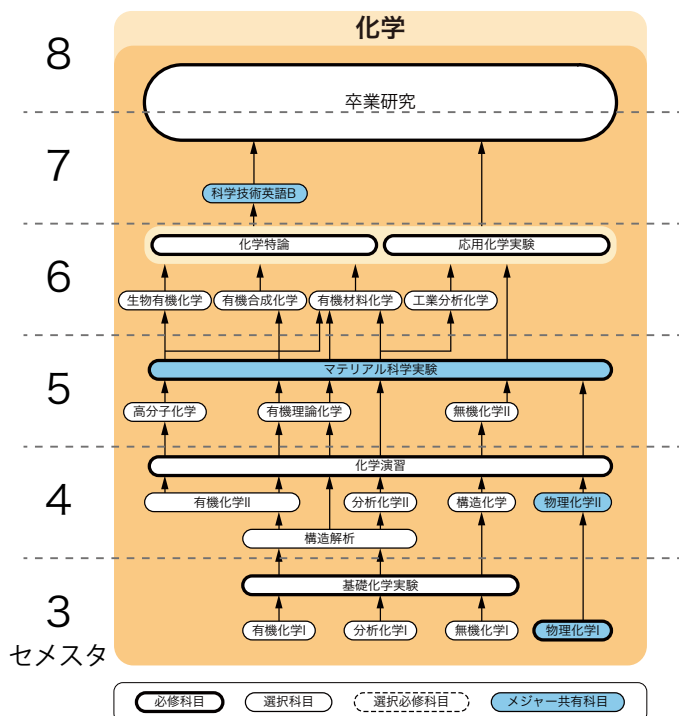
化学

8

卒業研究

7

科学技術英語B

6

化学特論

応用化学実験

生物有機化学

有機合成化学

有機材料化学

工業分析化学

5

マテリアル科学実験

高分子化学

有機理論化学

無機化学II

化学演習

4

有機化学II

分析化学II

構造化学

物理化学II

構造解析

基礎化学実験

3

有機化学I

分析化学I

無機化学I

物理化学I

セメスタ

必修科目

選択科目

選択必修科目

メジャー共有科目